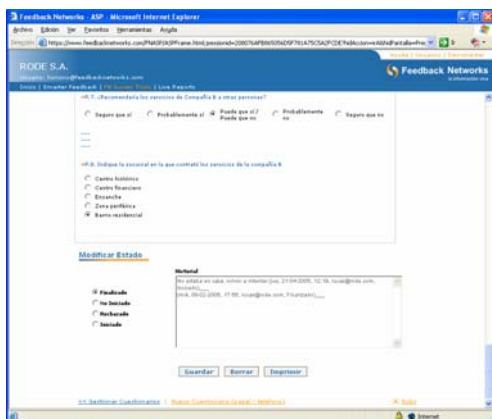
Feedback Networks - ASP - Microsoft Internet Explorer

Archivo Edición Ver Favoritos Herramientas Ayuda

Dirección https://www.feedbacknetworks.com/FNASP/ASPFrame.html;jsessionid=2000764PB6650S6D5F761A75C5A2FCDE?edAccion=AWebPantalla=Pre

RODE S.A.

Usuario: factura@feedbacknetworks.com

Inicio | Enviar Feedback | FN Survey Tools | Live Reports

Feedback Networks

P.7. ¿Recomendaría los servicios de Compañía B a otras personas?

Seguro que sí   Probablemente sí   Puede que sí / Puede que no   Probablemente no   Seguro que no

P.8. Indique la sucursal en la que contrató los servicios de la compañía B

Centro histórico
Centro financiero
Ensanche
Zona periférica
Barrio residencial

Modificar Estado

Historial

Finalizado
No Iniciado
Rechazado
Iniciado

No estaba en casa, volver a intentar (ivo, 21/04/2005, 12:35, lucas@rode.com, Iniciado)
(mck, 08/02/2006, 17:55, lucas@rode.com, Finalizado)

Guardar   Borrar   Imprimir

<< Gestionar Cuestionarios | Nuevo Cuestionario (papel / teléfono)

Subir

Internet